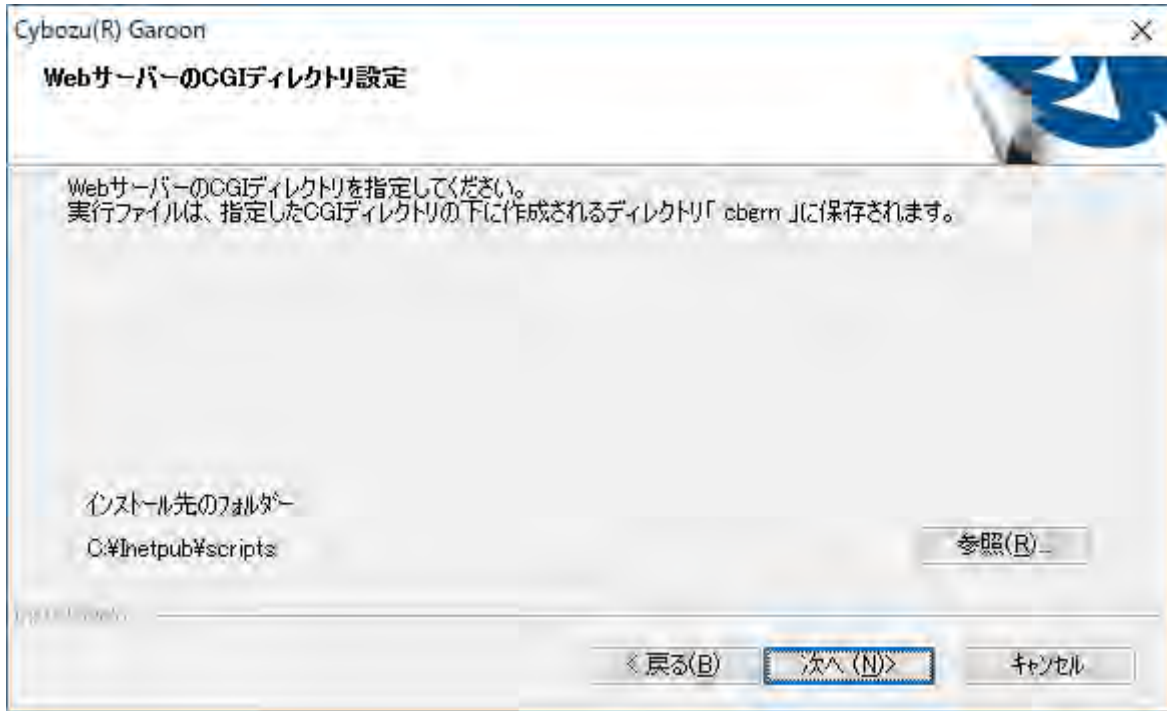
Cybozu(R) Garoon

Webサーバーのcgiディレクトリ設定

WebサーバーのCGIディレクトリを指定してください。
実行ファイルは、指定したCGIディレクトリの下に作成されるディレクトリ「 cbgrn 」に保存されます。

インストール先のフォルダー
C:¥Inetpub¥scripts

参照(R)...

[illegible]

< 戻る(B)
次へ (N)>
キャンセル